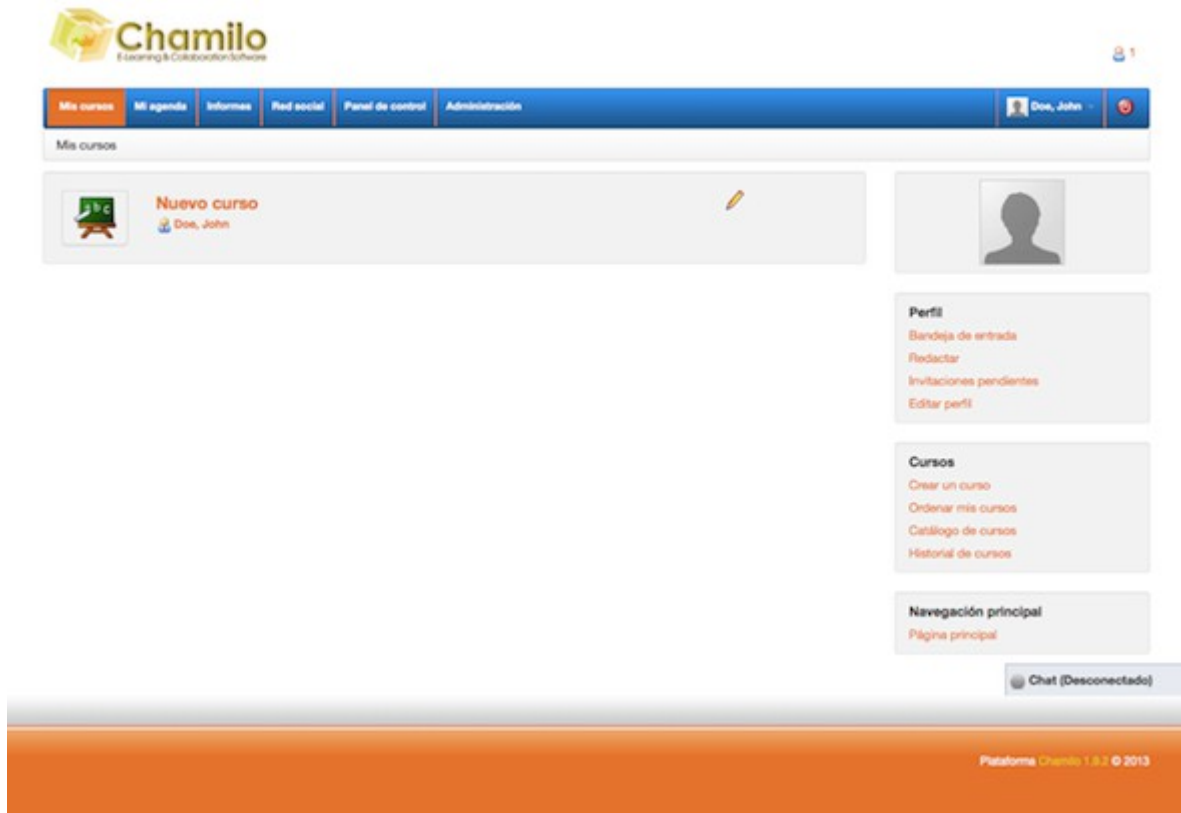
Chamilo
E-Learning & Collaboration Software

1

Mis cursos | Mi agenda | Informes | Red social | Panel de control | Administración

Doe, John

Mis cursos

abc

Nuevo curso
Doe, John

Perfil
Bandeja de entrada
Redactar
Invitaciones pendientes
Editar perfil

Cursos
Crear un curso
Ordenar mis cursos
Catálogo de cursos
Historial de cursos

Navegación principal
Página principal

Chat (Desconectado)

Plataforma Chamilo 1.9.2 © 2013